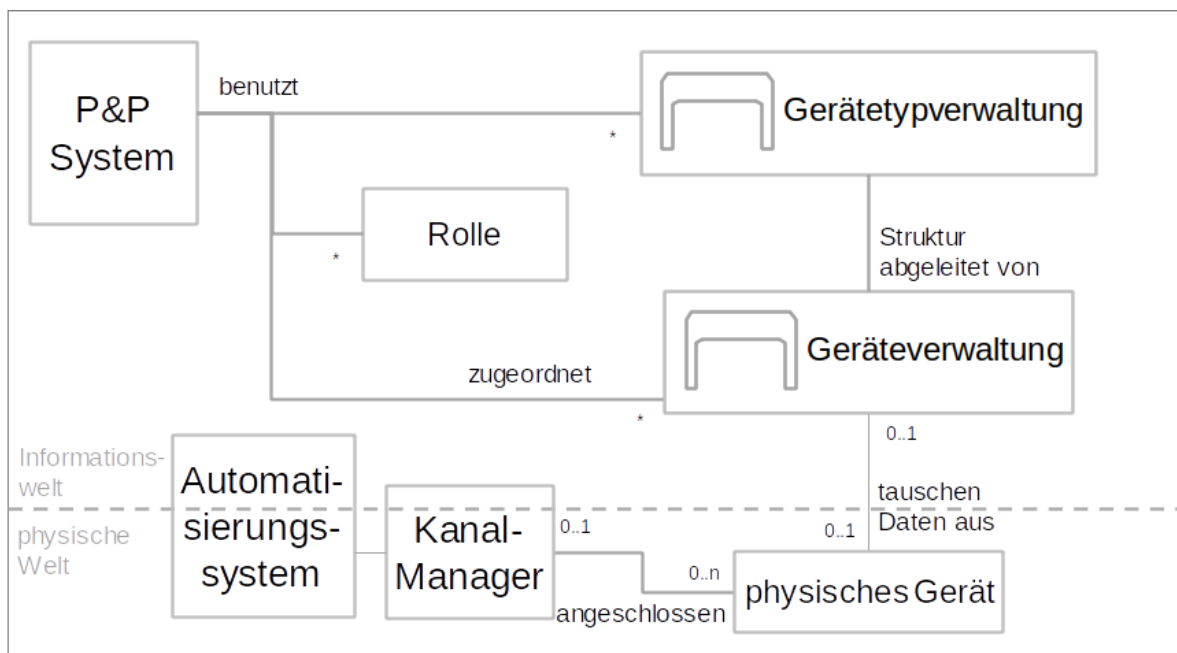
P&P System

benutzt

*

Gerätetypverwaltung

Rolle

*

Struktur abgeleitet von

Geräteverwaltung

zugeordnet

*

0..1

Informations-welt

physische Welt

Automati-sierungs-system

Kanal-Manager

0..1

0..n

angeschlossen

tauschen Daten aus

0..1

physisches Gerät